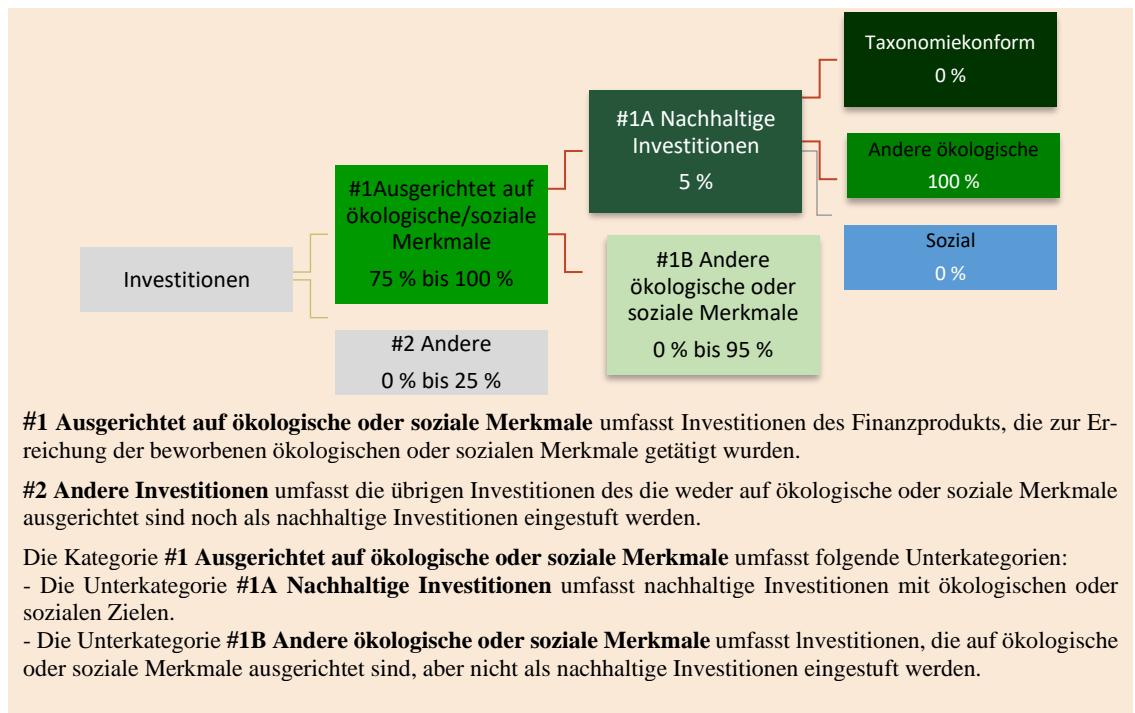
Taxonomiekonform
0 %

#1A Nachhaltige Investitionen
5 %

Andere ökologische
100 %

#1Ausgerichtet auf ökologische/soziale Merkmale
75 % bis 100 %

Sozial
0 %

Investitionen

#1B Andere ökologische oder soziale Merkmale
0 % bis 95 %

#2 Andere
0 % bis 25 %

**#1 Ausgerichtet auf ökologische oder soziale Merkmale** umfasst Investitionen des Finanzprodukts, die zur Erreichung der beworbenen ökologischen oder sozialen Merkmale getätigt wurden.

**#2 Andere Investitionen** umfasst die übrigen Investitionen des die weder auf ökologische oder soziale Merkmale ausgerichtet sind noch als nachhaltige Investitionen eingestuft werden.

Die Kategorie **#1 Ausgerichtet auf ökologische oder soziale Merkmale** umfasst folgende Unterkategorien:
- Die Unterkategorie **#1A Nachhaltige Investitionen** umfasst nachhaltige Investitionen mit ökologischen oder sozialen Zielen.
- Die Unterkategorie **#1B Andere ökologische oder soziale Merkmale** umfasst lnvestitionen, die auf ökologische oder soziale Merkmale ausgerichtet sind, aber nicht als nachhaltige Investitionen eingestuft werden.